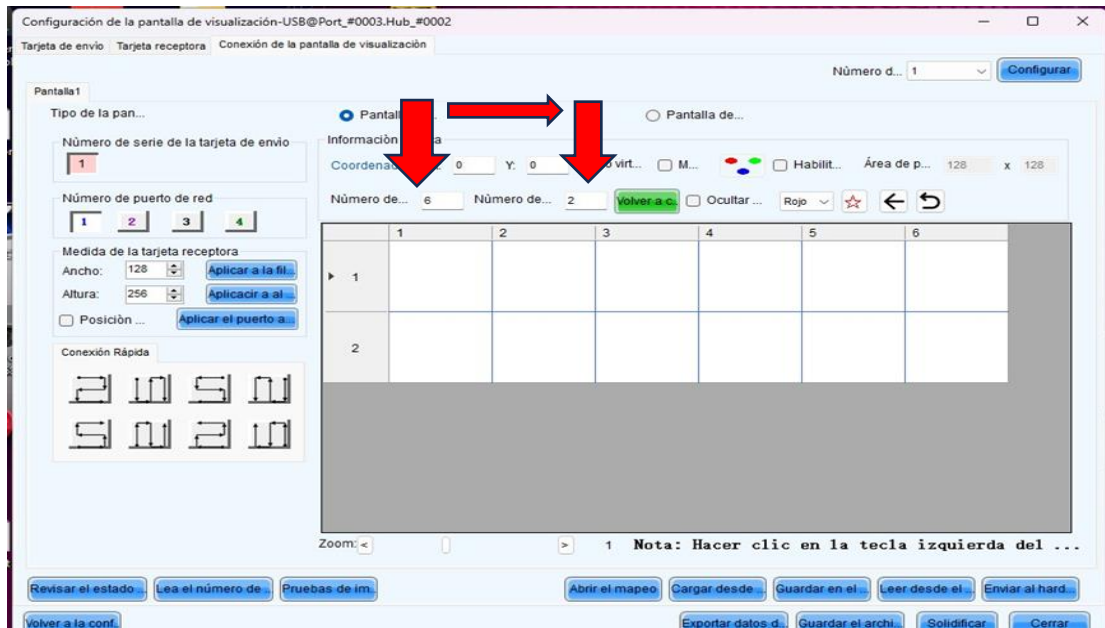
Configuración de la pantalla de visualización-USB@Port_#0003.Hub_#0002

Tarjeta de envío | Tarjeta receptora | Conexión de la pantalla de visualización

Número d... 1 Configurar

Pantalla1

Tipo de la pan...

Pantall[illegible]

Pantalla de...

Número de serie de la tarjeta de envío

1

Número de puerto de red

1 2 3 4

Medida de la tarjeta receptora

Ancho: 128 Aplicar a la fil...

Altura: 256 Aplicacir a al...

Posiciòn ... Aplicar el puerto a...

Conexión Rápida

Información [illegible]a

Coordena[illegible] 0 Y: 0 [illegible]o virt... M... Habilit... Área de p... 128 x 128

Número de... 6 Número de... 2 Volver a c... Ocultar ... Rojo

| | 1 | 2 | 3 | 4 | 5 | 6 |
|---|---|---|---|---|---|---|
| 1 | | | | | | |
| 2 | | | | | | |

Zoom: < > 1 Nota: Hacer clic en la tecla izquierda del ...

Revisar el estado... Lea el número de... Pruebas de im... Abrir el mapeo Cargar desde... Guardar en el... Leer desde el... Enviar al hard...

Volver a la conf... Exportar datos d... Guardar el archi... Solidificar Cerrar